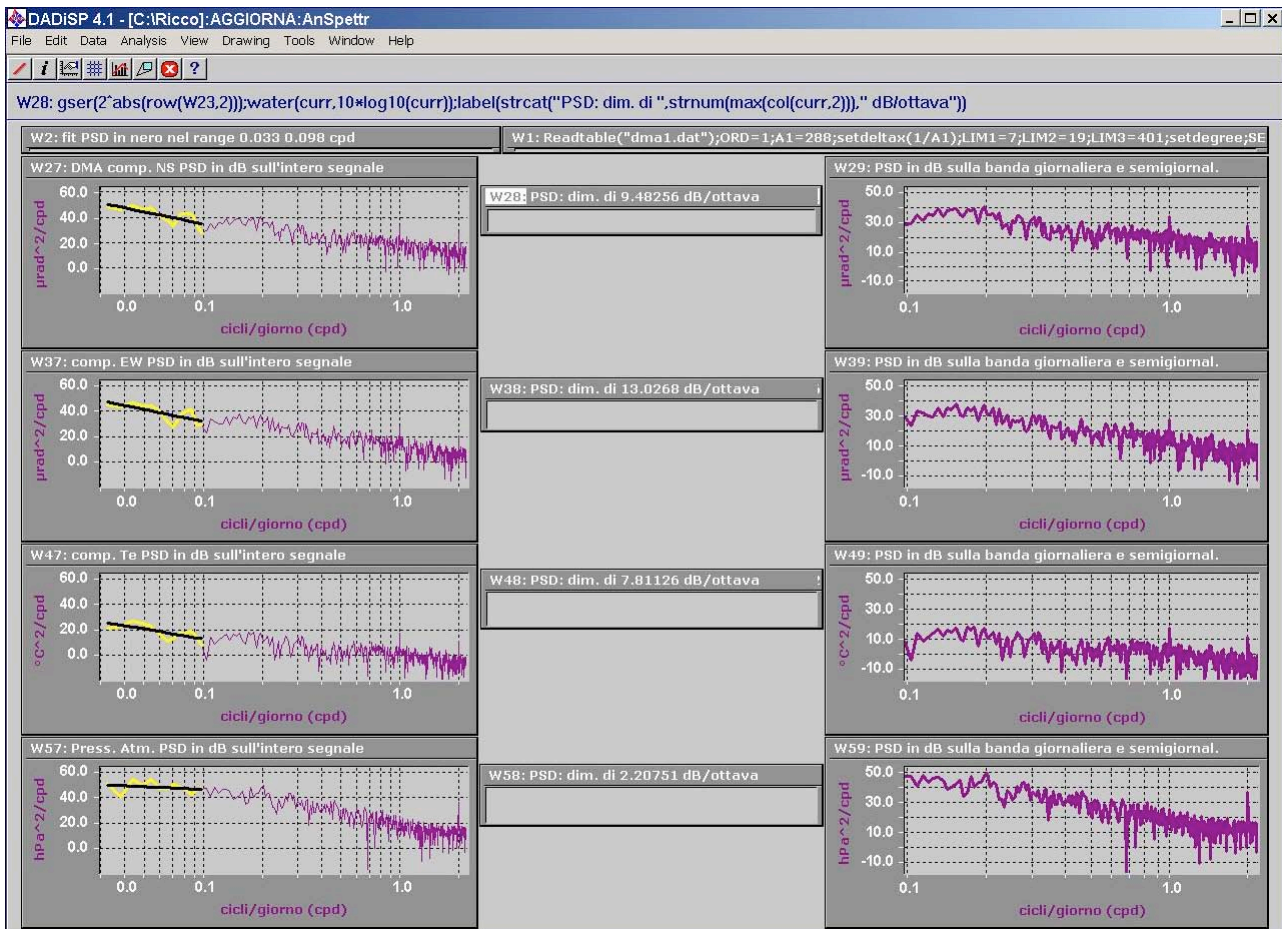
DADiSP 4.1 - [C:\Ricco]:AGGIORNA:AnSpettr

File Edit Data Analysis View Drawing Tools Window Help

W28: gser(2^abs(row(W23,2)));water(curr,10*log10(curr));label(strcat("PSD: dim. di ",strnum(max(col(curr,2)))," dB/ottava"))

W2: fit PSD in nero nel range 0.033 0.098 cpd

W1: Readtable("dma1.dat");ORD=1;A1=288;setdeltax(1/A1);LIM1=7;LIM2=19;LIM3=401;setdegree;SE

W27: DMA comp. NS PSD in dB sull'intero segnale

60.0
40.0
20.0
0.0
µrad^2/cpd
0.0 0.1 1.0
cicli/giorno (cpd)

W28: PSD: dim. di 9.48256 dB/ottava

W29: PSD in dB sulla banda giornaliera e semigiornal.

50.0
30.0
10.0
-10.0
µrad^2/cpd
0.1 1.0
cicli/giorno (cpd)

W37: comp. EW PSD in dB sull'intero segnale

60.0
40.0
20.0
0.0
µrad^2/cpd
0.0 0.1 1.0
cicli/giorno (cpd)

W38: PSD: dim. di 13.0268 dB/ottava

W39: PSD in dB sulla banda giornaliera e semigiornal.

50.0
30.0
10.0
-10.0
µrad^2/cpd
0.1 1.0
cicli/giorno (cpd)

W47: comp. Te PSD in dB sull'intero segnale

60.0
40.0
20.0
0.0
°C^2/cpd
0.0 0.1 1.0
cicli/giorno (cpd)

W48: PSD: dim. di 7.81126 dB/ottava

W49: PSD in dB sulla banda giornaliera e semigiornal.

50.0
30.0
10.0
-10.0
°C^2/cpd
0.1 1.0
cicli/giorno (cpd)

W57: Press. Atm. PSD in dB sull'intero segnale

60.0
40.0
20.0
0.0
hPa^2/cpd
0.0 0.1 1.0
cicli/giorno (cpd)

W58: PSD: dim. di 2.20751 dB/ottava

W59: PSD in dB sulla banda giornaliera e semigiornal.

50.0
30.0
10.0
-10.0
hPa^2/cpd
0.1 1.0
cicli/giorno (cpd)